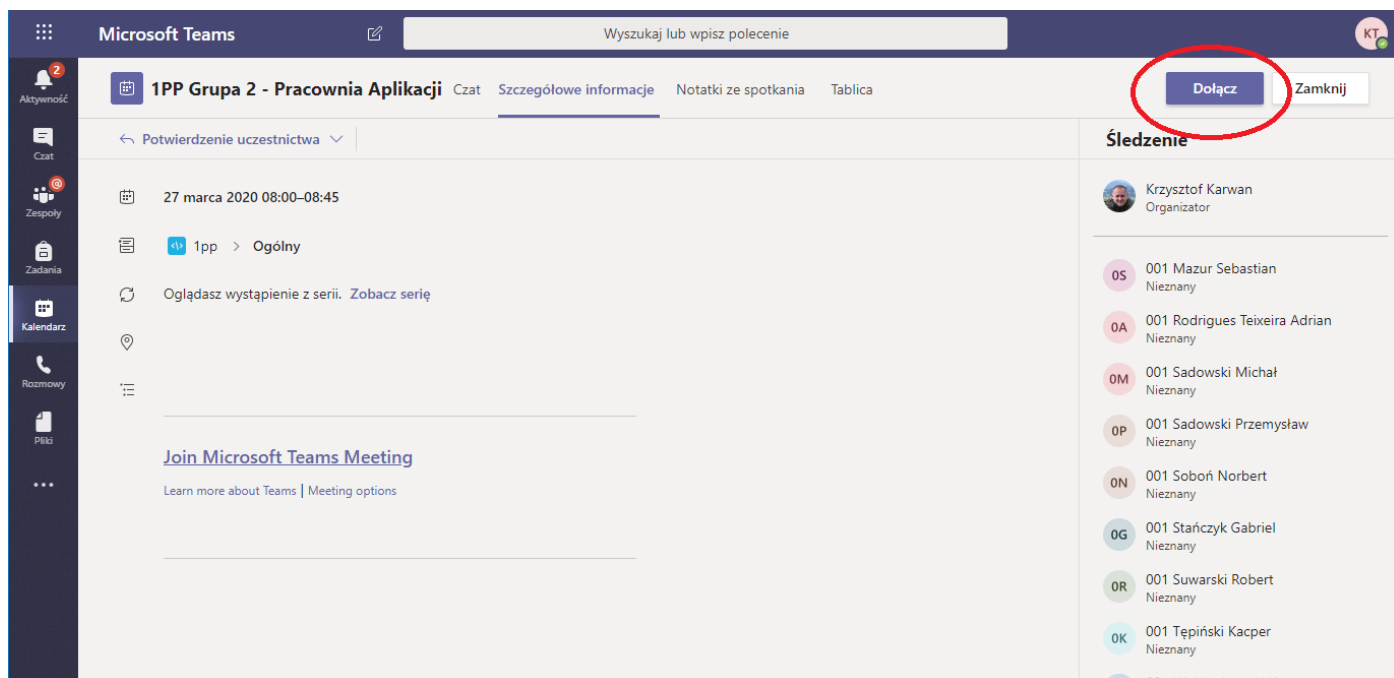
Microsoft Teams

Wyszukaj lub wpisz polecenie

KT

2
Aktywność

Czat

@
Zespoły

Zadania

Kalendarz

Rozmowy

Pliki

...

1PP Grupa 2 - Pracownia Aplikacji Czat Szczegółowe informacje Notatki ze spotkania Tablica

Dołącz Zamknij

Potwierdzenie uczestnictwa

27 marca 2020 08:00–08:45

1pp > Ogólny

Oglądasz wystąpienie z serii. Zobacz serię

Join Microsoft Teams Meeting

Learn more about Teams | Meeting options

Śledzenie

Krzysztof Karwan
Organizator

0S 001 Mazur Sebastian
Nieznany

0A 001 Rodrigues Teixeira Adrian
Nieznany

0M 001 Sadowski Michał
Nieznany

0P 001 Sadowski Przemysław
Nieznany

0N 001 Soboń Norbert
Nieznany

0G 001 Stańczyk Gabriel
Nieznany

0R 001 Suwarski Robert
Nieznany

0K 001 Tępiński Kacper
Nieznany